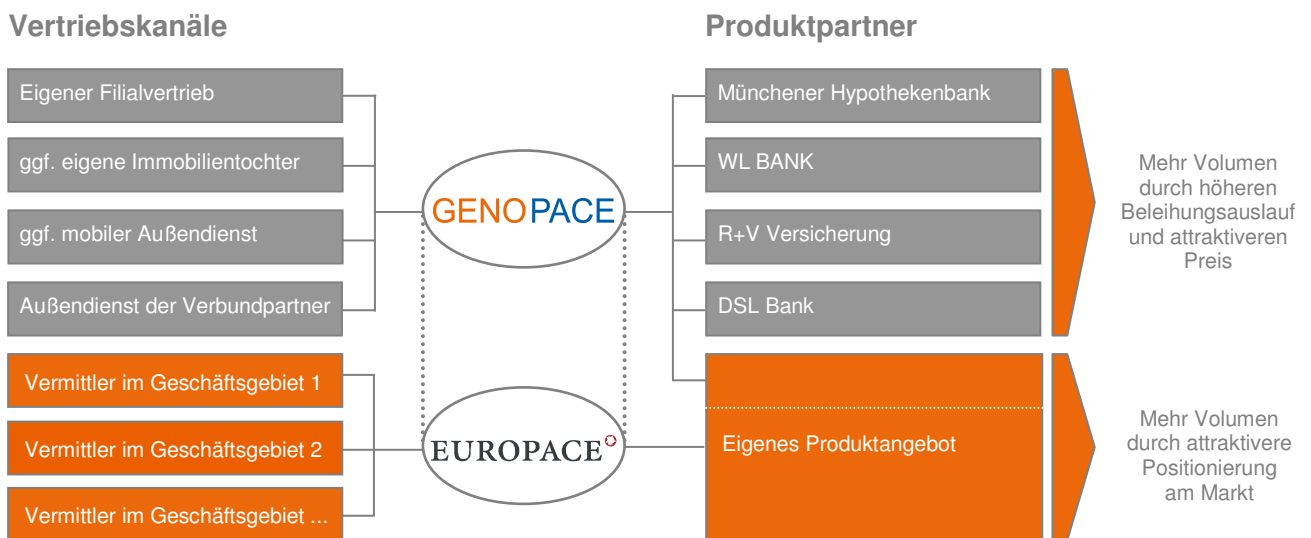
Vertriebskanäle

Eigener Filialvertrieb

ggf. eigene Immobilientochter

ggf. mobiler Außendienst

Außendienst der Verbundpartner

Vermittler im Geschäftsgebiet 1

Vermittler im Geschäftsgebiet 2

Vermittler im Geschäftsgebiet ...

GENOPACE

EUROPACE

Produktpartner

Münchener Hypothekenbank

WL BANK

R+V Versicherung

DSL Bank

Eigenes Produktangebot

Mehr Volumen durch höheren Beleihungsauslauf und attraktiveren Preis

Mehr Volumen durch attraktivere Positionierung am Markt